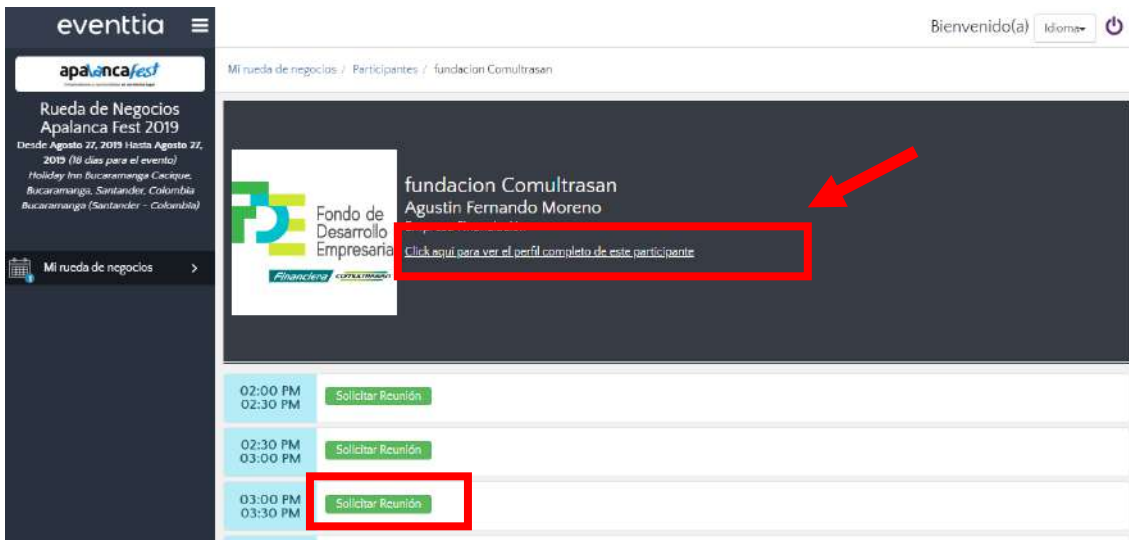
eventtia

apalancafest

Rueda de Negocios Apalanca Fest 2019
Desde Agosto 27, 2019 Hasta Agosto 27, 2019 (18 días para el evento)
Holiday Inn Bucaramanga Cacique, Bucaramanga, Santander, Colombia
Bucaramanga (Santander - Colombia)

Mi rueda de negocios

Bienvenido(a) Idioma

Mi rueda de negocios / Participantes / fundacion Comultrasan

Fondo de Desarrollo Empresarial
Financiera Comultrasan

fundacion Comultrasan
Agustin Fernando Moreno
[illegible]
Click aquí para ver el perfil completo de este participante

02:00 PM
02:30 PM
Solicitar Reunión

02:30 PM
03:00 PM
Solicitar Reunión

03:00 PM
03:30 PM
Solicitar Reunión